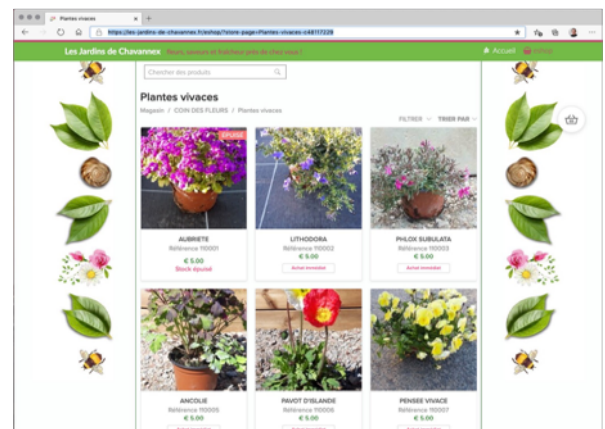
Plantes vivaces
https://les-jardins-de-chavannex.fr/eshop/?store-page=Plantes-vivaces-c48117229

Les Jardins de Chavannex Fleurs, saveurs et fraîcheur près de chez vous !
Accueil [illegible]

Chercher des produits

Plantes vivaces
Magasin / COIN DES FLEURS / Plantes vivaces

FILTRER TRIER PAR

ÉPUISÉ
AUBRIETE
Référence 110001
€ 5.00
Stock épuisé

LITHODORA
Référence 110002
€ 5.00
Achat immédiat

PHLOX SUBULATA
Référence 110003
€ 5.00
Achat immédiat

ANCOLIE
Référence 110005
€ 5.00
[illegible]

PAVOT D'ISLANDE
Référence 110006
€ 5.00
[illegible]

PENSEE VIVACE
Référence 110007
€ 5.00
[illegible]